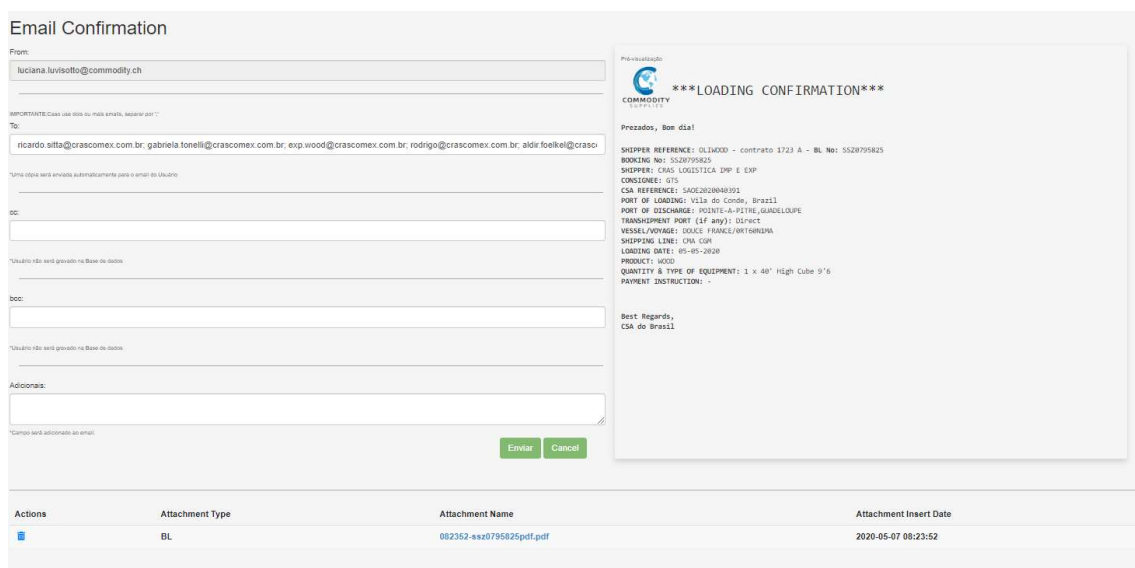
Email Confirmation

From:

luciana.luvisotto@commodity.ch

IMPORTANTE:Caso use dois ou mais emails, separar por ";"

To:

ricardo.sitta@crascomex.com.br; gabriela.tonelli@crascomex.com.br; exp.wood@crascomex.com.br; rodrigo@crascomex.com.br; aldir.foelkel@crasc

*Uma cópia será enviada automaticamente para o email do Usuário

cc:

*Usuário não será gravado na Base de dados

bcc:

*Usuário não será gravado na Base de dados

Adicionais:

*Campo será adicionado ao email.

Enviar Cancel

Pré-visualização

COMMODITY SUPPLIES

***LOADING CONFIRMATION***

Prezados, Bom dia!

SHIPPER REFERENCE: OLIWOOD - contrato 1723 A - BL No: SSZ0795825
BOOKING No: SSZ0795825
SHIPPER: CRAS LOGISTICA IMP E EXP
CONSIGNEE: GTS
CSA REFERENCE: SAOE2020040391
PORT OF LOADING: Vila do Conde, Brazil
PORT OF DISCHARGE: POINTE-A-PITRE,GUADELOUPE
TRANSHIPMENT PORT (if any): Direct
VESSEL/VOYAGE: DOUCE FRANCE/0RT60N1MA
SHIPPING LINE: CMA CGM
LOADING DATE: 05-05-2020
PRODUCT: WOOD
QUANTITY & TYPE OF EQUIPMENT: 1 x 40' High Cube 9'6
PAYMENT INSTRUCTION: -

Best Regards,
CSA do Brasil

| Actions | Attachment Type | Attachment Name | Attachment Insert Date |
|---|---|---|---|
|  | BL | 082352-ssz0795825pdf.pdf | 2020-05-07 08:23:52 |